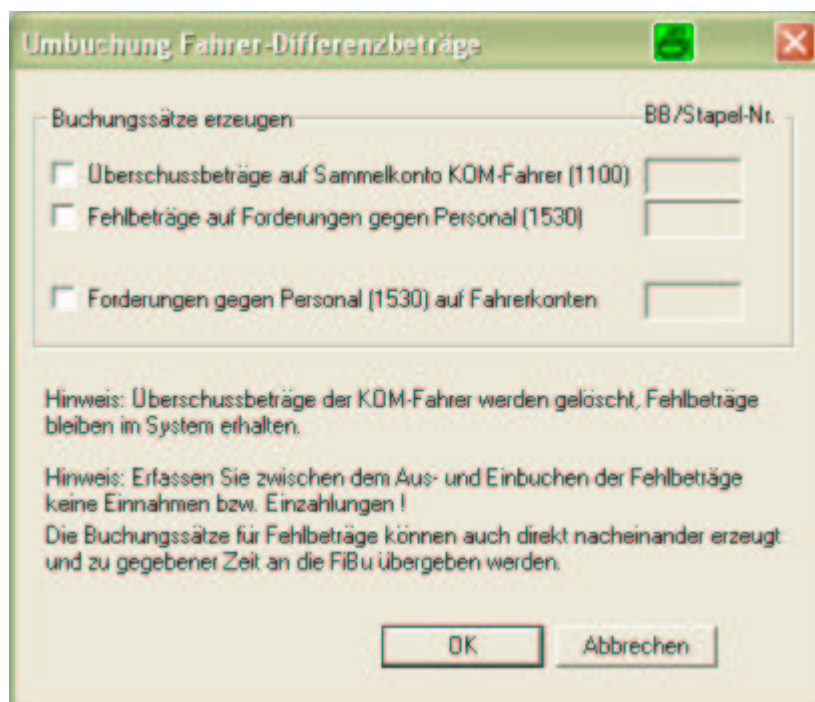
Umbuchung Fahrer-Differenzbeträge

Buchungssätze erzeugen

BB/Stapel-Nr.

Überschussbeträge auf Sammelkonto KOM-Fahrer (1100)

Fehlbeträge auf Forderungen gegen Personal (1530)

Forderungen gegen Personal (1530) auf Fahrerkonten

Hinweis: Überschussbeträge der KOM-Fahrer werden gelöscht, Fehlbeträge bleiben im System erhalten.

Hinweis: Erfassen Sie zwischen dem Aus- und Einbuchen der Fehlbeträge keine Einnahmen bzw. Einzahlungen !
Die Buchungssätze für Fehlbeträge können auch direkt nacheinander erzeugt und zu gegebener Zeit an die FiBu übergeben werden.

OK

Abbrechen